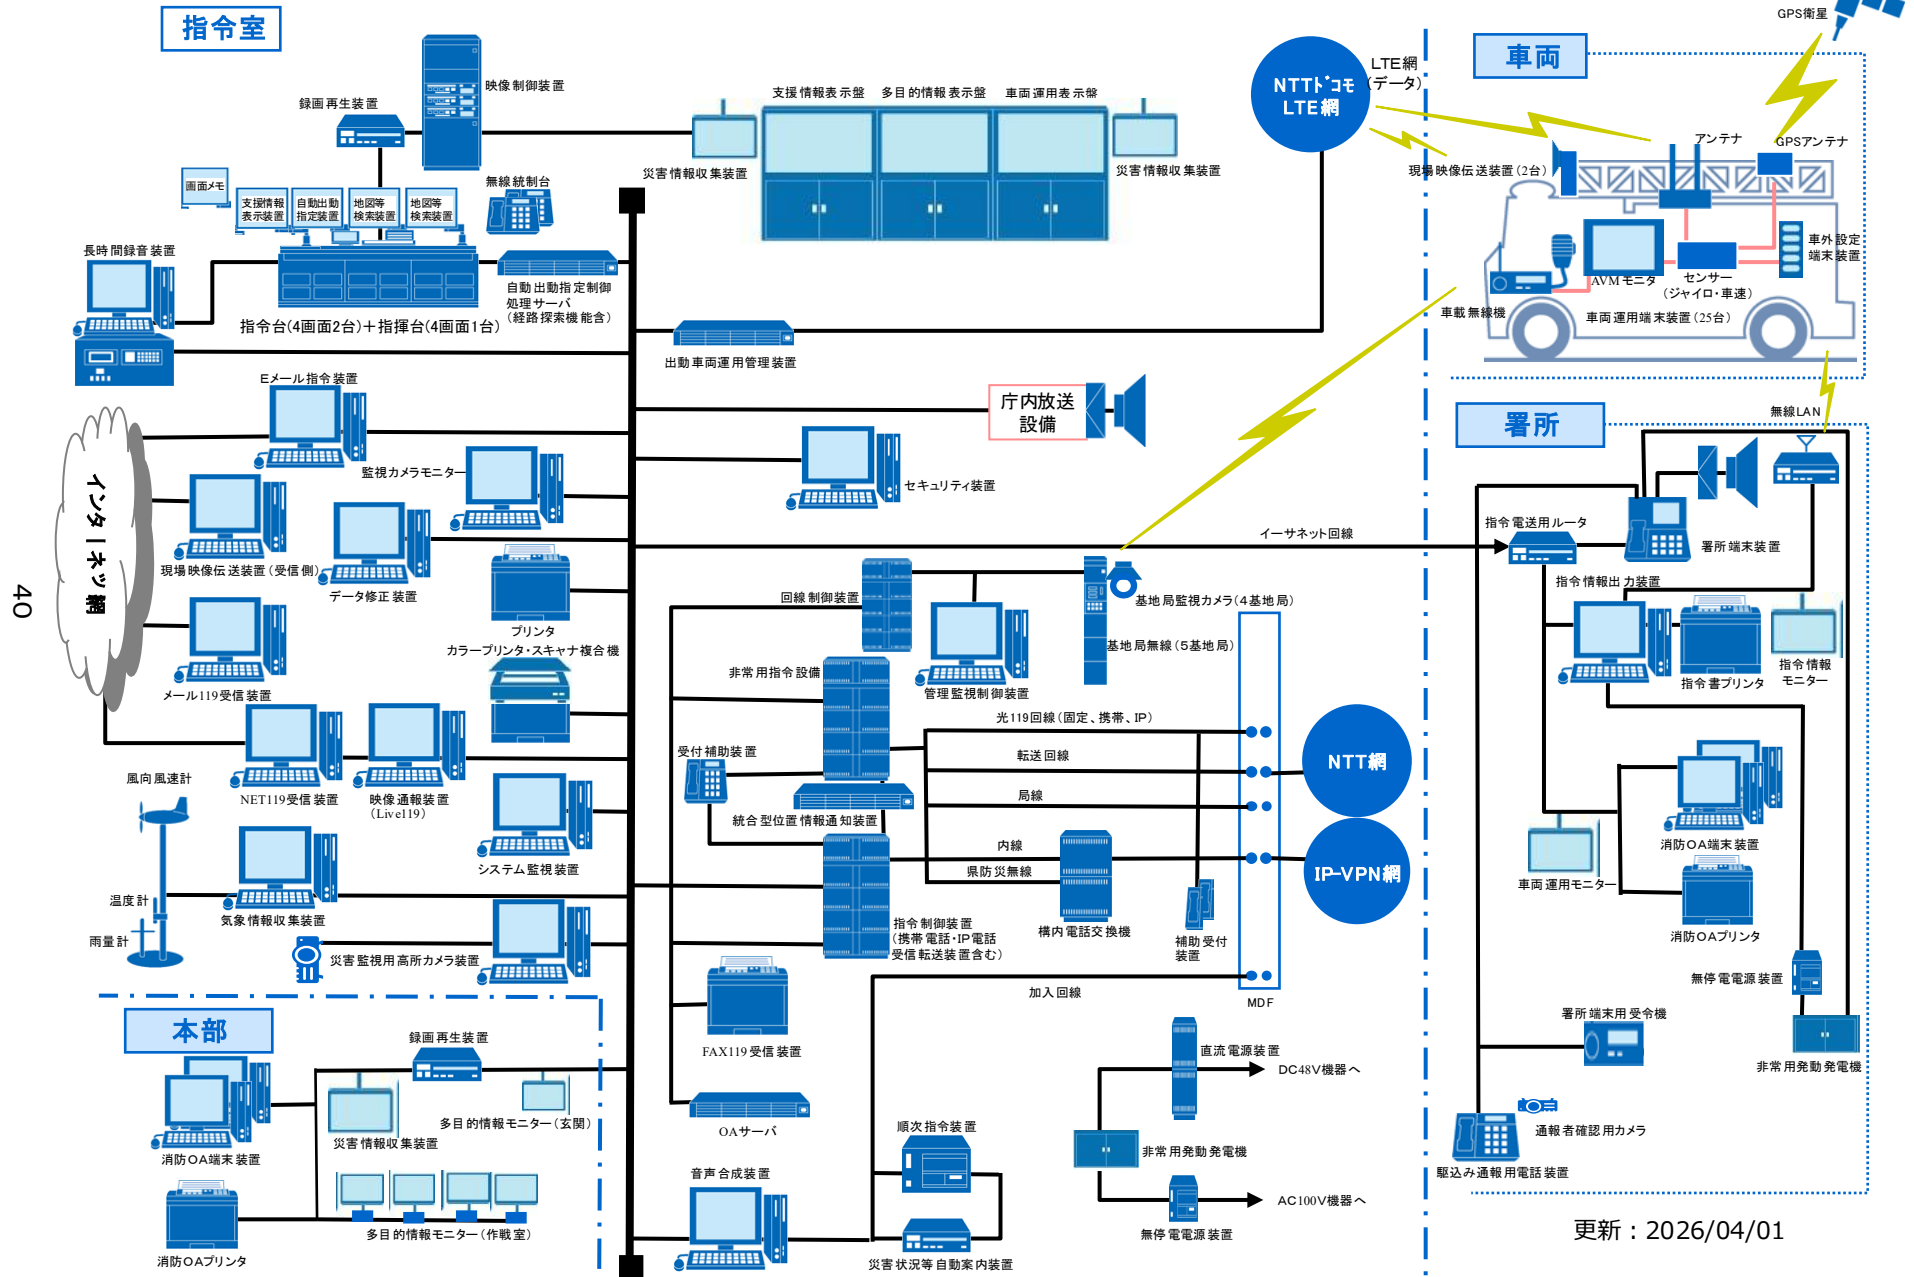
指令室

映像制御装置

録画再生装置

支援情報表示盤　多目的情報表示盤　車両運用表示盤

災害情報収集装置

災害情報収集装置

画面メモ

支援情報表示装置

自動出動指定装置

地図等検索装置

地図等検索装置

無線統制台

長時間録音装置

自動出動指定制御処理サーバ（経路探索機能含）

指令台(4画面2台)＋指揮台(4画面1台)

出動車両運用管理装置

Eメール指令装置

庁内放送設備

セキュリティ装置

監視カメラモニター

インターネット網

現場映像伝送装置（受信側）

データ修正装置

プリンタ

カラープリンタ・スキャナ複合機

メール119受信装置

NET119受信装置

映像通報装置（Live119）

風向風速計

システム監視装置

温度計

気象情報収集装置

雨量計

災害監視用高所カメラ装置

本部

録画再生装置

多目的情報モニター（玄関）

災害情報収集装置

消防OA端末装置

多目的情報モニター（作戦室）

消防OAプリンタ

回線制御装置

非常用指令機

管理監視制御装置

基地局監視カメラ（4基地局）

基地局無線（5基地局）

光119回線（固定、携帯、IP）

受付補助装置

転送回線

NTT網

局線

統合型位置情報通知装置

内線

県防災無線

IP-VPN網

指令制御装置（携帯電話・IP電話受信転送装置含む）

構内電話交換機

補助受付装置

MDF

加入回線

FAX119受信装置

直流電源装置

DC48V機器へ

OAサーバ

非常用発動発電機

順次指令装置

音声合成装置

AC100V機器へ

無停電電源装置

災害状況等自動案内装置

イーサネット回線

NTTドコモ LTE網

LTE網（データ）

GPS衛星

車両

アンテナ

GPSアンテナ

現場映像伝送装置（2台）

車外設定端末装置

AVMモニタ

センサー（ジャイロ・車速）

車載無線機

車両運用端末装置（25台）

無線LAN

署所

指令電送用ルータ

署所端末装置

指令情報出力装置

指令書プリンタ

指令情報モニター

消防OA端末装置

車両運用モニター

消防OAプリンタ

無停電電源装置

署所端末用受令機

非常用発動発電機

通報者確認用カメラ

駆込み通報用電話装置

40

更新：2026/04/01